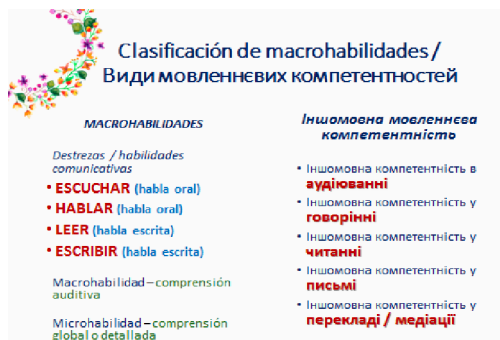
Clasificación de macrohabilidades / Види мовленнєвих компетентностей

MACROHABILIDADES

Destrezas / habilidades comunicativas

• ESCUCHAR (habla oral)
• HABLAR (habla oral)
• LEER (habla escrita)
• ESCRIBIR (habla escrita)

Macrohabilidad – comprensión auditiva

Microhabilidad – comprensión global o detallada

Іншомовна мовленнєва компетентність

• Іншомовна компетентність в аудіюванні
• Іншомовна компетентність у говорінні
• Іншомовна компетентність у читанні
• Іншомовна компетентність у письмі
• Іншомовна компетентність у перекладі / медіації